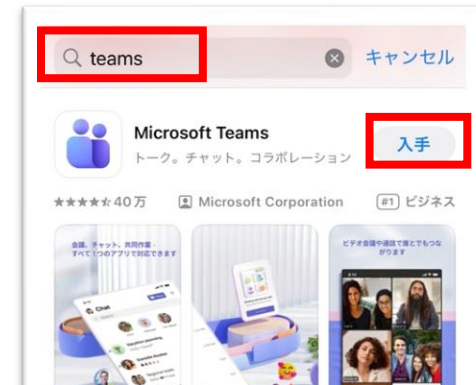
teams

キャンセル

Microsoft Teams

トーク。チャット。コラボレーション

入手

40万

Microsoft Corporation

#1 ビジネス

会議、チャット、共同作業。すべて1つのアプリで対応できます

Chat

ビデオ会議や通話で繋がる